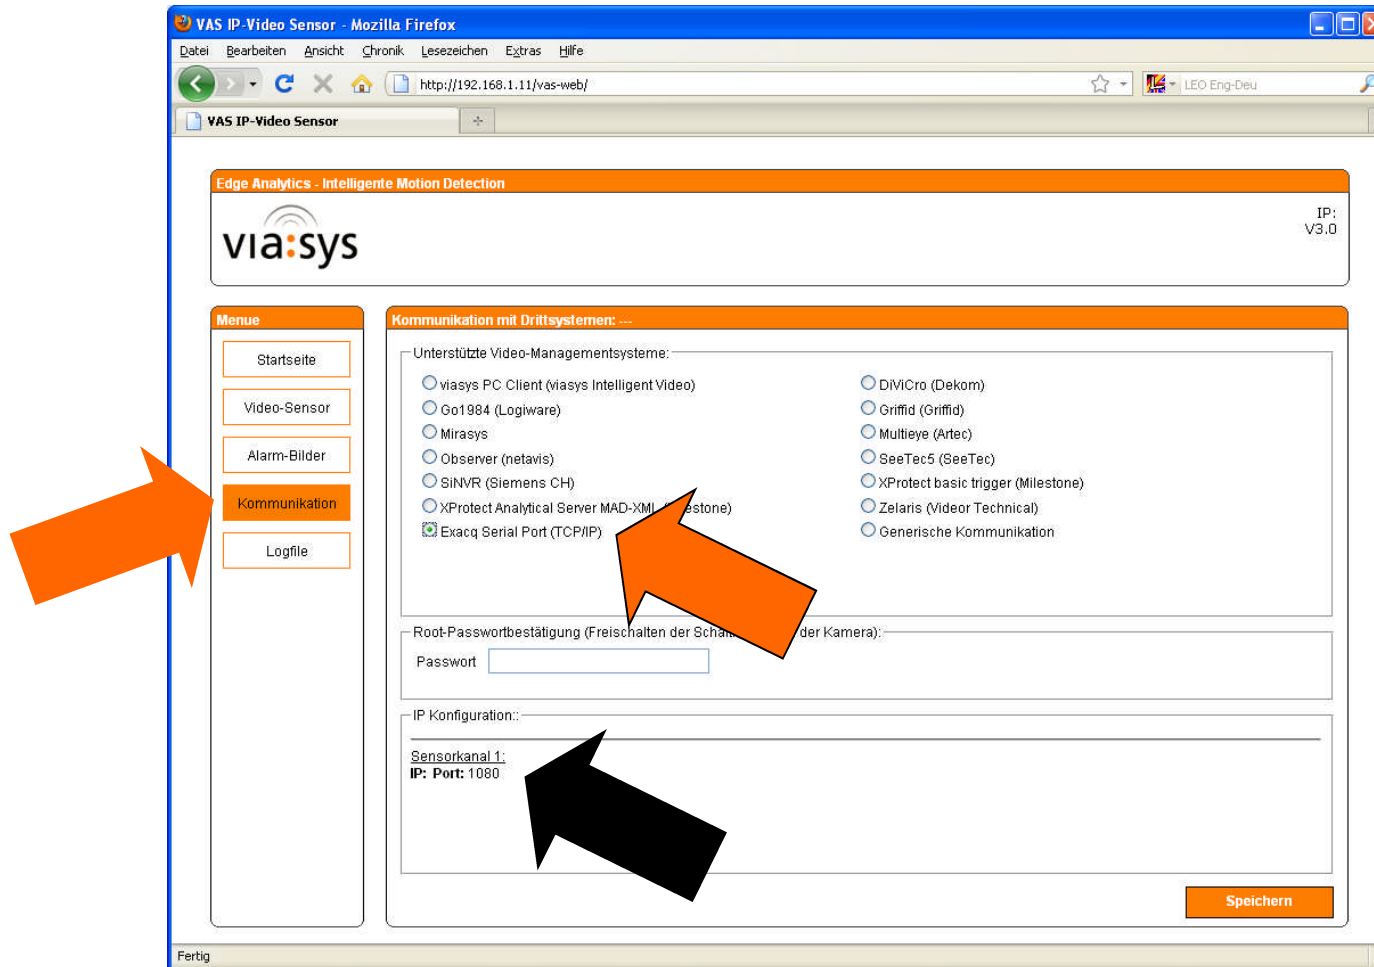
VAS IP-Video Sensor - Mozilla Firefox

Datei Bearbeiten Ansicht Chronik Lesezeichen Extras Hilfe

http://192.168.1.11/vas-web/

LEO Eng-Deu

VAS IP-Video Sensor

Edge Analytics - Intelligente Motion Detection

via:sys

IP:
V3.0

Menue

Startseite

Video-Sensor

Alarm-Bilder

Kommunikation

Logfile

Kommunikation mit Drittsystemen: ---

Unterstützte Video-Managementsysteme:

viasys PC Client (viasys Intelligent Video)
Go1984 (Logiware)
Mirasys
Observer (netavis)
SiNVR (Siemens CH)
XProtect Analytical Server MAD-XML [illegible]estone)
Exacq Serial Port (TCP/IP)

DiViCro (Dekom)
Griffid (Griffid)
Multieye (Artec)
SeeTec5 (SeeTec)
XProtect basic trigger (Milestone)
Zelaris (Videor Technical)
Generische Kommunikation

Root-Passwortbestätigung (Freischalten der Scha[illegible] der Kamera):

Passwort

IP Konfiguration::

Sensorkanal 1:
IP: Port: 1080

Speichern

Fertig